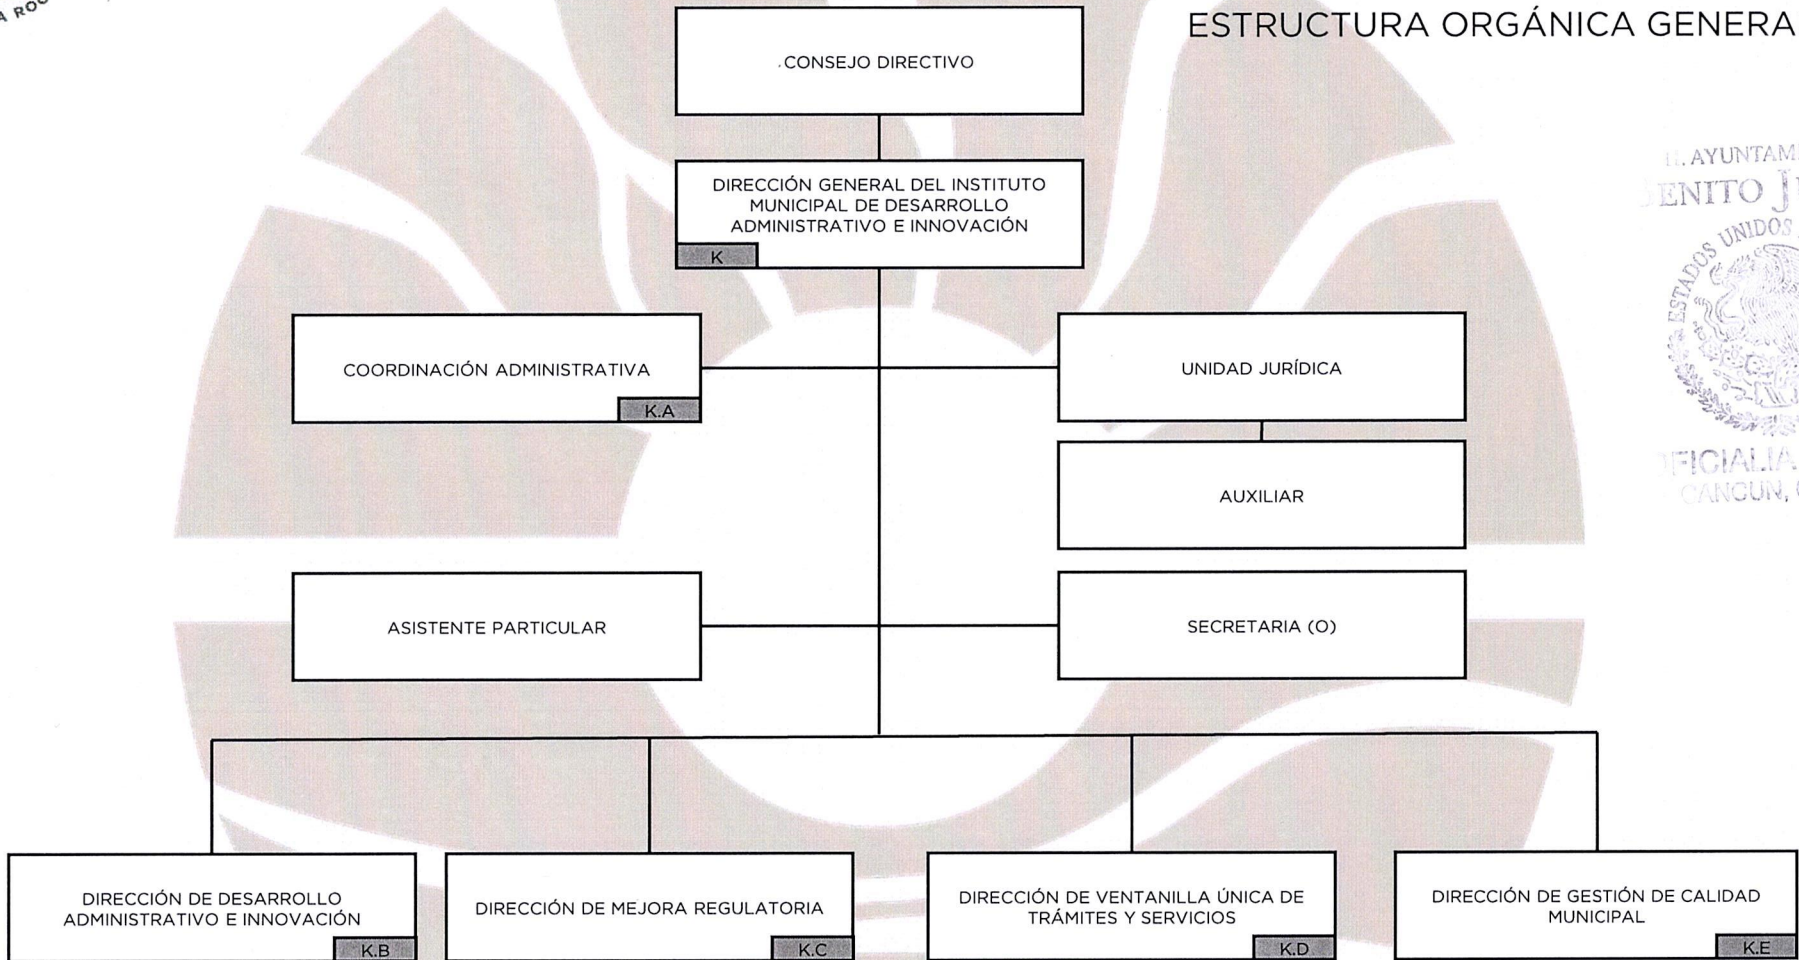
A ROO

ESTRUCTURA ORGÁNICA GENERA

.CONSEJO DIRECTIVO

DIRECCIÓN GENERAL DEL INSTITUTO MUNICIPAL DE DESARROLLO ADMINISTRATIVO E INNOVACIÓN
K

COORDINACIÓN ADMINISTRATIVA
K.A

UNIDAD JURÍDICA

AUXILIAR

ASISTENTE PARTICULAR

SECRETARIA (O)

DIRECCIÓN DE DESARROLLO ADMINISTRATIVO E INNOVACIÓN
K.B

DIRECCIÓN DE MEJORA REGULATORIA
K.C

DIRECCIÓN DE VENTANILLA ÚNICA DE TRÁMITES Y SERVICIOS
K.D

DIRECCIÓN DE GESTIÓN DE CALIDAD MUNICIPAL
K.E

H. AYUNTAM
ENITO J
ESTADOS UNIDOS
FICIALIA
CANCUN, (